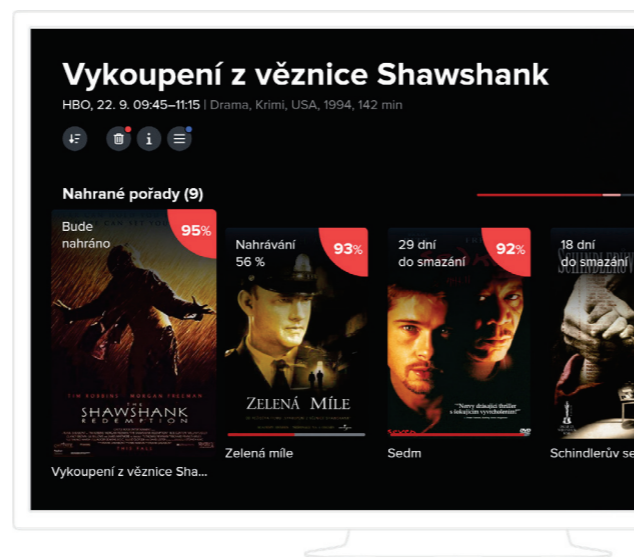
Vykoupení z věznice Shawshank

HBO, 22. 9. 09:45–11:15 | Drama, Krimi, USA, 1994, 142 min

Nahrané pořady (9)

Bude nahráno
95%
TIM ROBBINS MORGAN FREEMAN
THE SHAWSHANK REDEMPTION
Vykoupení z věznice Sha...

Nahrávání 56 %
93%
ZELENÁ MÍLE
Zelená míle

29 dní do smazání
92%
"Nervy drásající thriller s fascinujícím vyvrcholením!"
Sedm

18 dní do smazání
SCHINDLERŮV
Schindlerův se